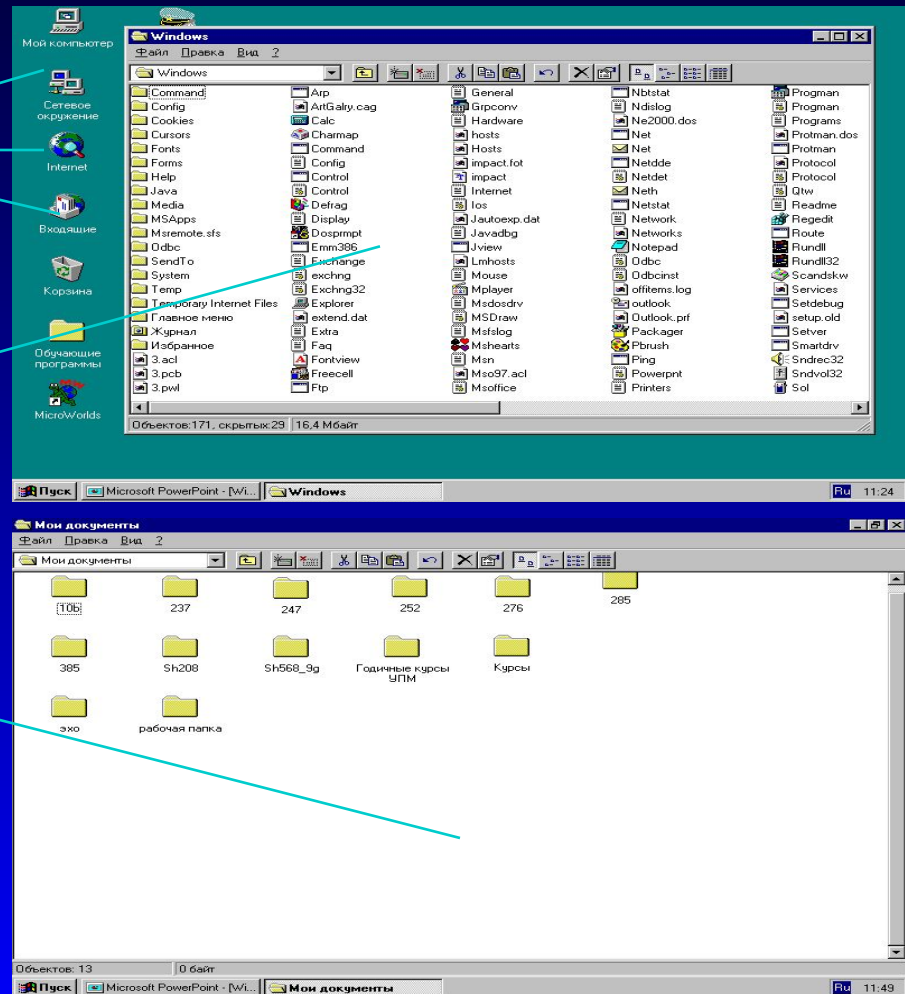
Мой компьютер

Сетевое окружение

Internet

Входящие

Корзина

Обучающие программы

MicroWorlds

Windows

Файл Правка Вид ?

Windows

| | | | | |
|---|---|---|---|---|
| Command | Arp | General | Nbtstat | Progman |
| Config | ArtGalry.cag | Grpconv | Ndislog | Progman |
| Cookies | Calc | Hardware | Ne2000.dos | Programs |
| Cursors | Charmap | hosts | Net | Protman.dos |
| Fonts | Command | Hosts | Net | Protman |
| Forms | Config | impact.fot | Netdde | Protocol |
| Help | Control | impact | Netdet | Protocol |
| Java | Control | Internet | Neth | Qtw |
| Media | Defrag | Ios | Netstat | Readme |
| MSApps | Display | Jautoexp.dat | Network | Regedit |
| Msremote.sfs | Dosprmpt | Javadbg | Networks | Route |
| Odbc | Emm386 | Jview | Notepad | Rundll |
| SendTo | Exchange | Lmhosts | Odbc | Rundll32 |
| System | exchng | Mouse | Odbcinst | Scandskw |
| Temp | Exchng32 | Mplayer | offitems.log | Services |
| Temporary Internet Files | Explorer | Msdosdrv | outlook | Setdebug |
| Главное меню | extend.dat | MSDraw | Outlook.prf | setup.old |
| Журнал | Extra | Msfslog | Packager | Setver |
| Избранное | Faq | Mshearts | Pbrush | Smartdrv |
| 3.acl | Fontview | Msn | Ping | Sndrec32 |
| 3.pcb | Freecell | Mso97.acl | Powerpnt | Sndvol32 |
| 3.pwl | Ftp | Msoffice | Printers | Sol |

Объектов:171, скрытых:29 | 16,4 Мбайт

Пуск | Microsoft PowerPoint - [Wi... | Windows | Ru 11:24

Мои документы

Файл Правка Вид ?

Мои документы

10b 237 247 252 276 285

385 Sh208 Sh568_9g Годичные курсы УПМ Курсы

эхо рабочая папка

Объектов: 13 | 0 байт

Пуск | Microsoft PowerPoint - [Wi... | Мои документы | Ru 11:49